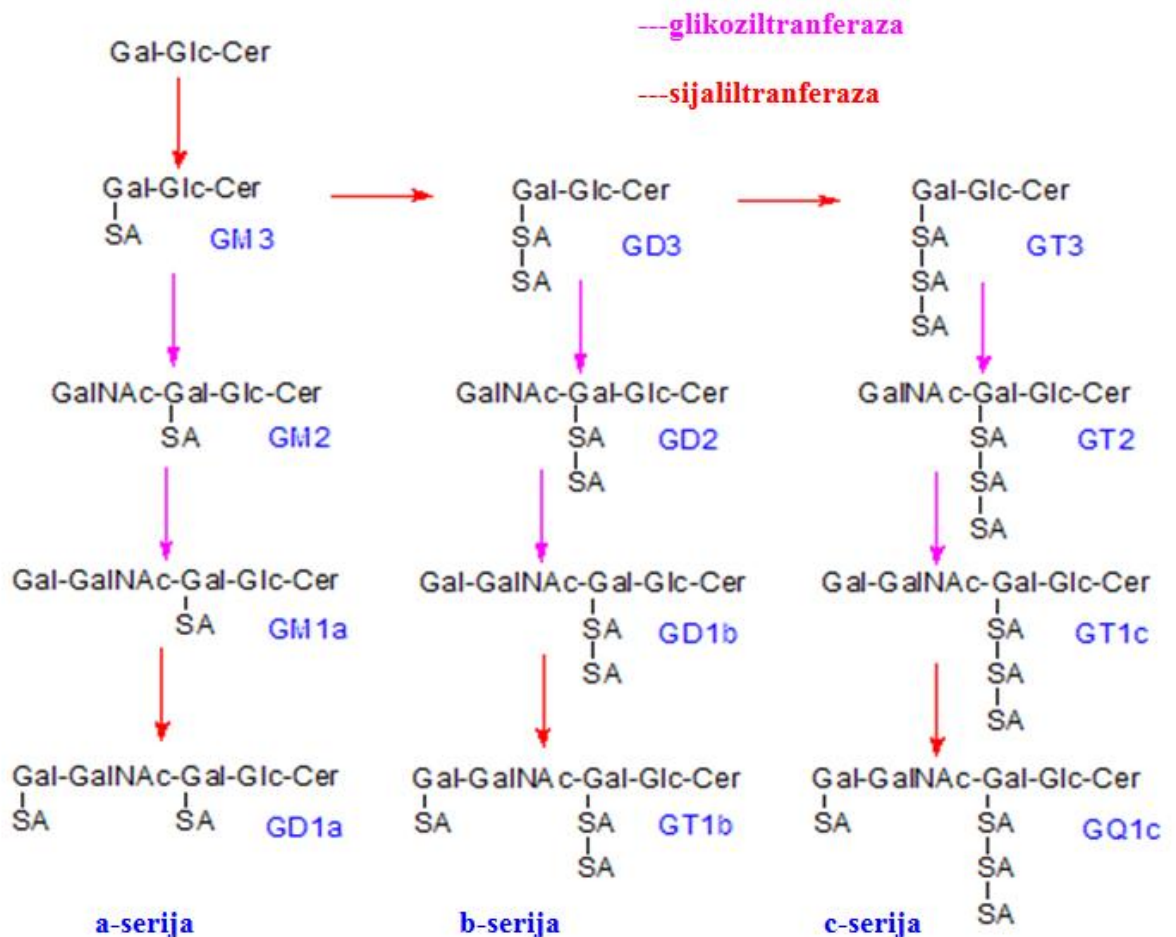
---glikoziltranferaza

---sijaliltranferaza

Gal-Glc-Cer

Gal-Glc-Cer
SA
GM3

Gal-Glc-Cer
SA
SA
GD3

Gal-Glc-Cer
SA
SA
SA
GT3

GalNAc-Gal-Glc-Cer
SA
GM2

GalNAc-Gal-Glc-Cer
SA
SA
GD2

GalNAc-Gal-Glc-Cer
SA
SA
SA
GT2

Gal-GalNAc-Gal-Glc-Cer
SA
GM1a

Gal-GalNAc-Gal-Glc-Cer
SA
SA
GD1b

Gal-GalNAc-Gal-Glc-Cer
SA
SA
SA
GT1c

Gal-GalNAc-Gal-Glc-Cer
SA
SA
GD1a

Gal-GalNAc-Gal-Glc-Cer
SA
SA
SA
GT1b

Gal-GalNAc-Gal-Glc-Cer
SA
SA
SA
SA
GQ1c

a-serija

b-serija

c-serija